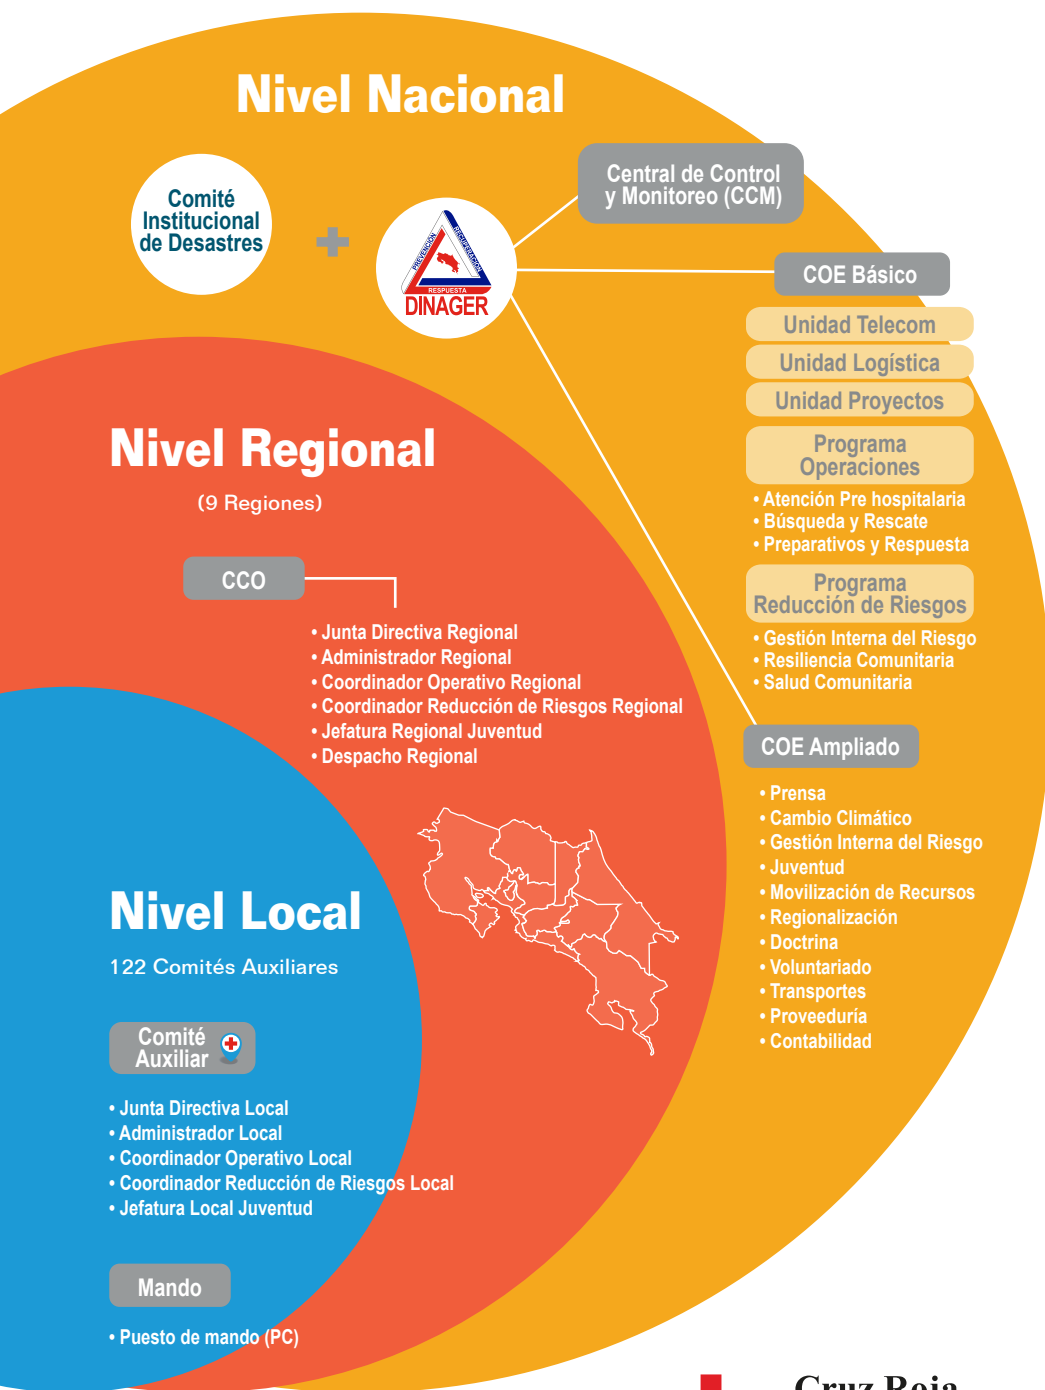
Nivel Nacional

Comité Institucional de Desastres

+

PREVENCIÓN RECUPERACIÓN RESPUESTA DINAGER

Central de Control y Monitoreo (CCM)

COE Básico

Unidad Telecom

Unidad Logística

Unidad Proyectos

Programa Operaciones

• Atención Pre hospitalaria
• Búsqueda y Rescate
• Preparativos y Respuesta

Programa Reducción de Riesgos

• Gestión Interna del Riesgo
• Resiliencia Comunitaria
• Salud Comunitaria

COE Ampliado

• Prensa
• Cambio Climático
• Gestión Interna del Riesgo
• Juventud
• Movilización de Recursos
• Regionalización
• Doctrina
• Voluntariado
• Transportes
• Proveeduría
• Contabilidad

Nivel Regional

(9 Regiones)

CCO

• Junta Directiva Regional
• Administrador Regional
• Coordinador Operativo Regional
• Coordinador Reducción de Riesgos Regional
• Jefatura Regional Juventud
• Despacho Regional

Nivel Local

122 Comités Auxiliares

Comité Auxiliar

• Junta Directiva Local
• Administrador Local
• Coordinador Operativo Local
• Coordinador Reducción de Riesgos Local
• Jefatura Local Juventud

Mando

• Puesto de mando (PC)

Cruz Roja